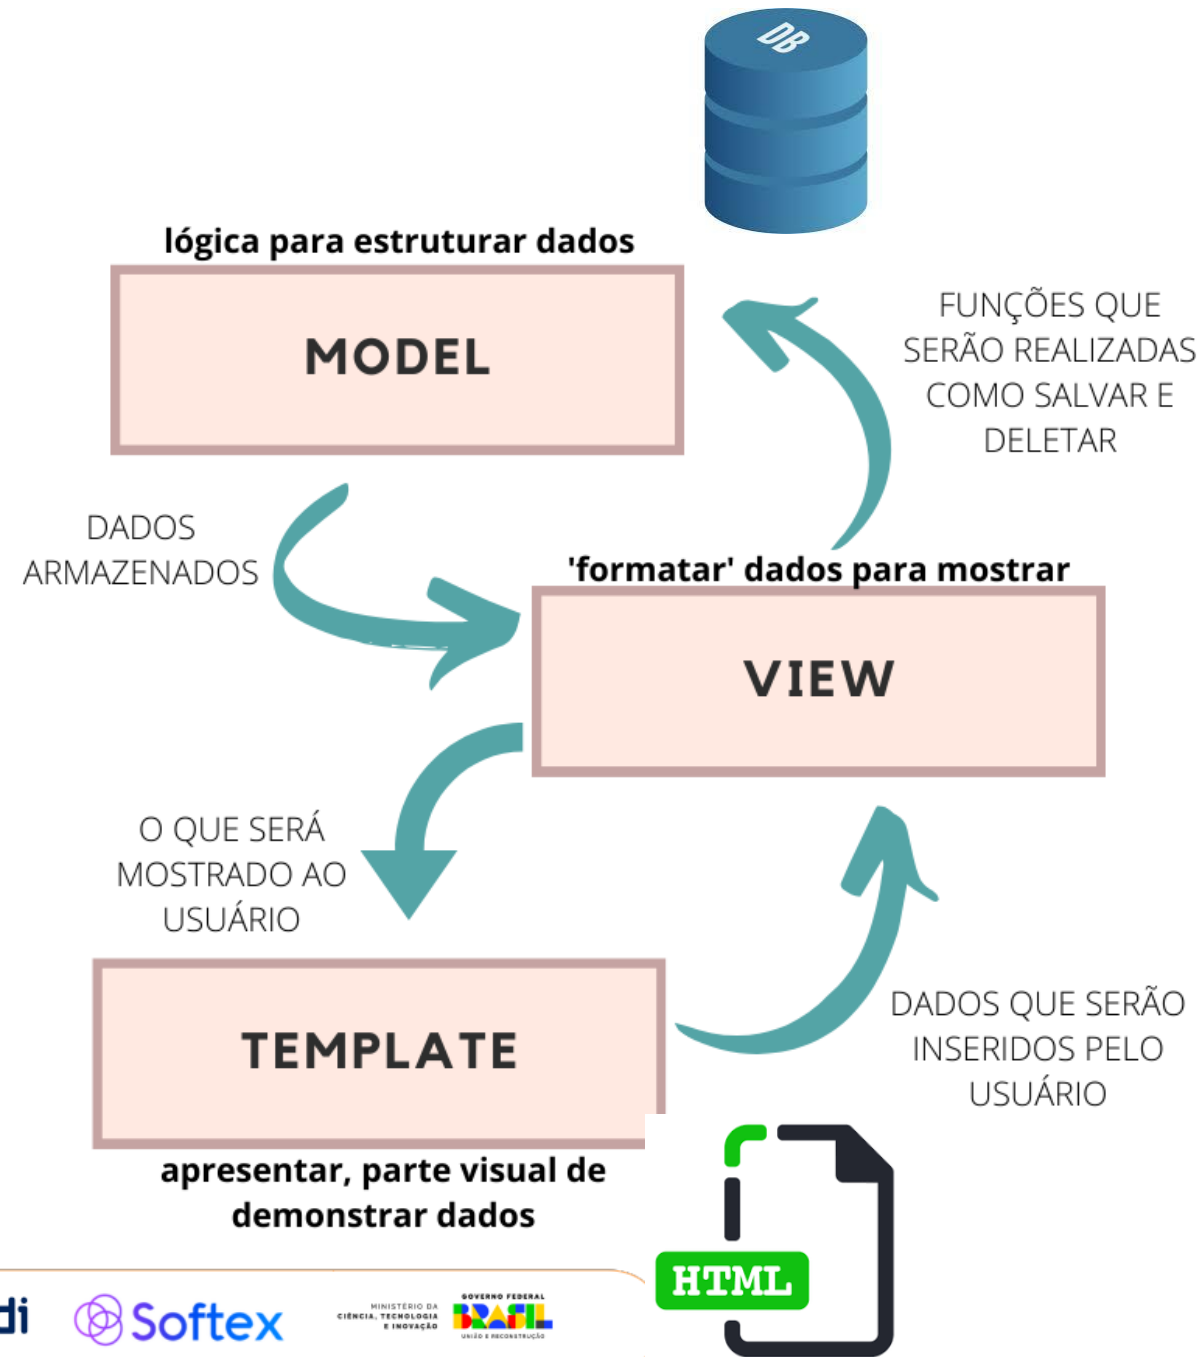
DB

lógica para estruturar dados

MODEL

FUNÇÕES QUE SERÃO REALIZADAS COMO SALVAR E DELETAR

DADOS ARMAZENADOS

'formatar' dados para mostrar

VIEW

O QUE SERÁ MOSTRADO AO USUÁRIO

TEMPLATE

DADOS QUE SERÃO INSERIDOS PELO USUÁRIO

apresentar, parte visual de demonstrar dados

HTML

di Softex MINISTÉRIO DA CIÊNCIA, TECNOLOGIA E INOVAÇÃO GOVERNO FEDERAL BRASIL UNIÃO E RECONSTRUÇÃO